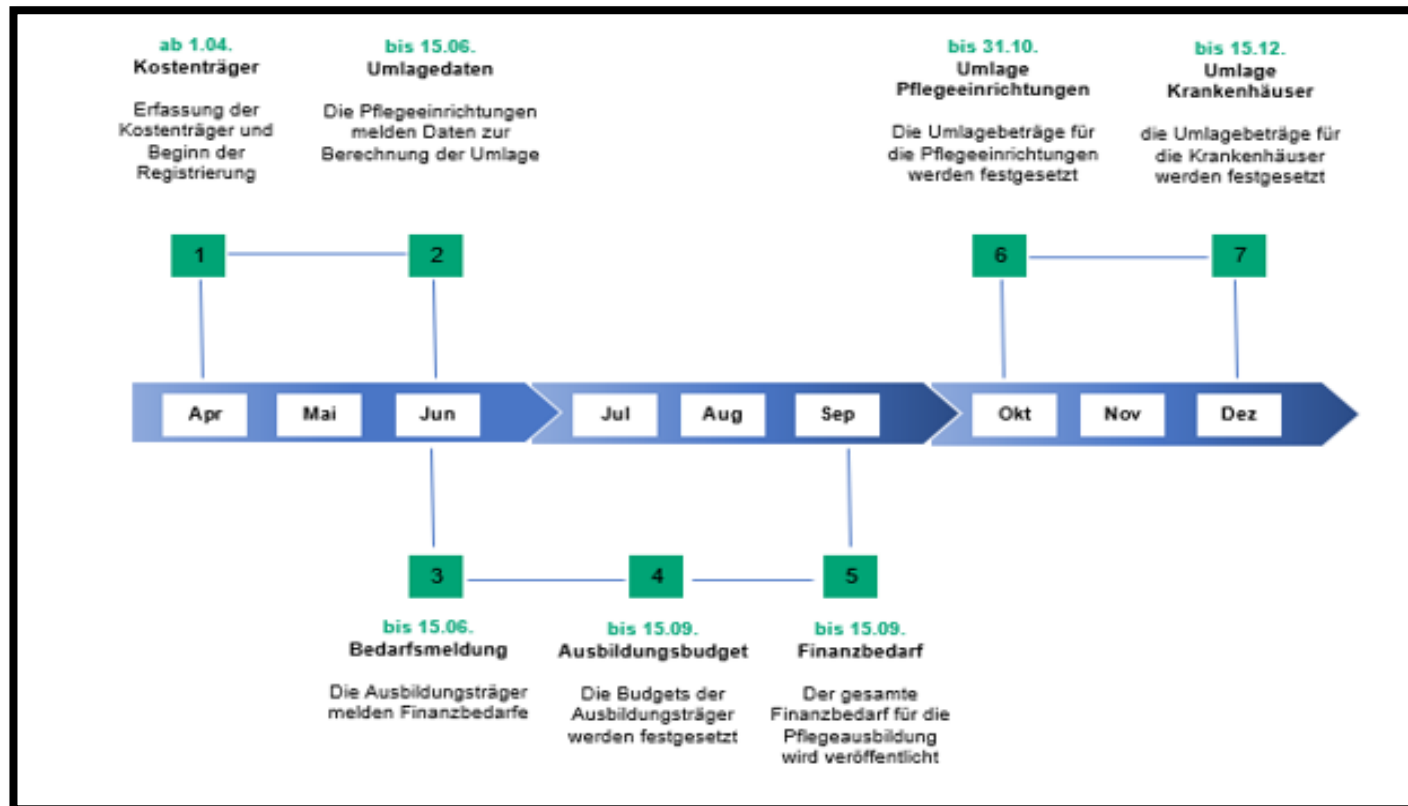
ab 1.04.
Kostenträger

Erfassung der Kostenträger und Beginn der Registrierung

bis 15.06.
Umlagedaten

Die Pflegeeinrichtungen melden Daten zur Berechnung der Umlage

bis 31.10.
Umlage Pflegeeinrichtungen

Die Umlagebeträge für die Pflegeeinrichtungen werden festgesetzt

bis 15.12.
Umlage Krankenhäuser

die Umlagebeträge für die Krankenhäuser werden festgesetzt

1

2

6

7

Apr
Mai
Jun
Jul
Aug
Sep
Okt
Nov
Dez

3

4

5

bis 15.06.
Bedarfsmeldung

Die Ausbildungsträger melden Finanzbedarfe

bis 15.09.
Ausbildungsbudget

Die Budgets der Ausbildungsträger werden festgesetzt

bis 15.09.
Finanzbedarf

Der gesamte Finanzbedarf für die Pflegeausbildung wird veröffentlicht